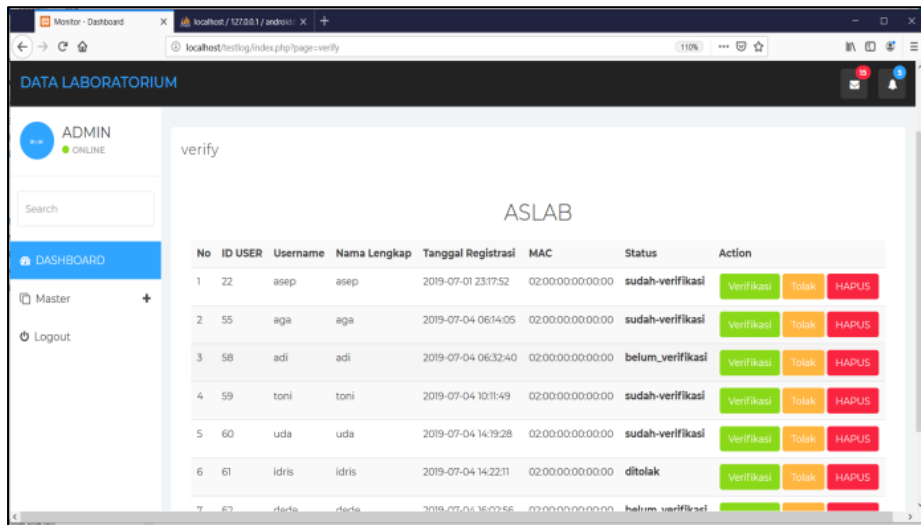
Monitor - Dashboard ×
localhost / 127.0.0.1 / android ×
+
localhost/testlog/index.php?page=verify
110%
DATA LABORATORIUM
15
5
ADMIN
ONLINE
Search
DASHBOARD
Master
Logout
verify

ASLAB

| No | ID USER | Username | Nama Lengkap | Tanggal Registrasi | MAC | Status | Action |
|---|---|---|---|---|---|---|---|
| 1 | 22 | asep | asep | 2019-07-01 23:17:52 | 02:00:00:00:00:00 | sudah-verifikasi | Verifikasi Tolak HAPUS |
| 2 | 55 | aga | aga | 2019-07-04 06:14:05 | 02:00:00:00:00:00 | sudah-verifikasi | Verifikasi Tolak HAPUS |
| 3 | 58 | adi | adi | 2019-07-04 06:32:40 | 02:00:00:00:00:00 | belum_verifikasi | Verifikasi Tolak HAPUS |
| 4 | 59 | toni | toni | 2019-07-04 10:11:49 | 02:00:00:00:00:00 | sudah-verifikasi | Verifikasi Tolak HAPUS |
| 5 | 60 | uda | uda | 2019-07-04 14:19:28 | 02:00:00:00:00:00 | sudah-verifikasi | Verifikasi Tolak HAPUS |
| 6 | 61 | idris | idris | 2019-07-04 14:22:11 | 02:00:00:00:00:00 | ditolak | Verifikasi Tolak HAPUS |
| 7 | 62 | dede | dede | 2019-07-04 16:02:56 | 02:00:00:00:00:00 | belum_verifikasi | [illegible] |